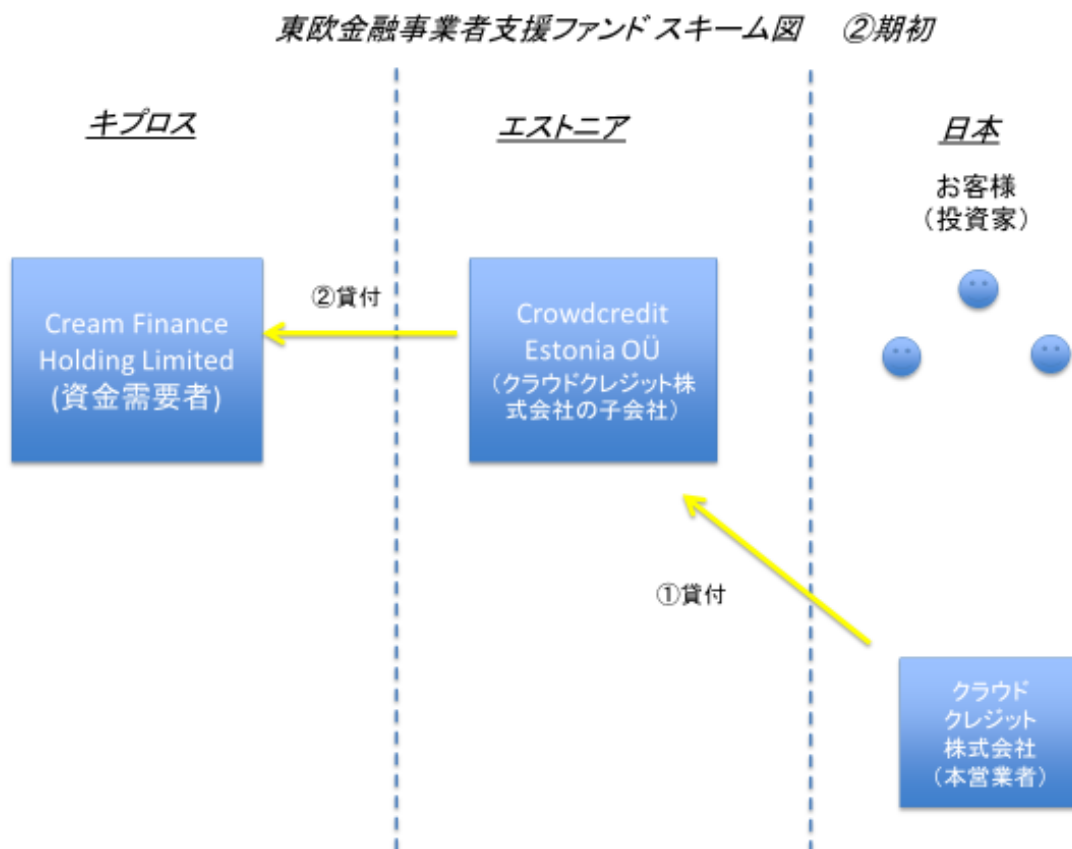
東欧金融事業者支援ファンド スキーム図　②期初

キプロス

エストニア

日本

お客様
（投資家）

②貸付

Cream Finance Holding Limited (資金需要者)

Crowdcredit Estonia OÜ （クラウドクレジット株式会社の子会社）

①貸付

クラウドクレジット株式会社（本営業者）